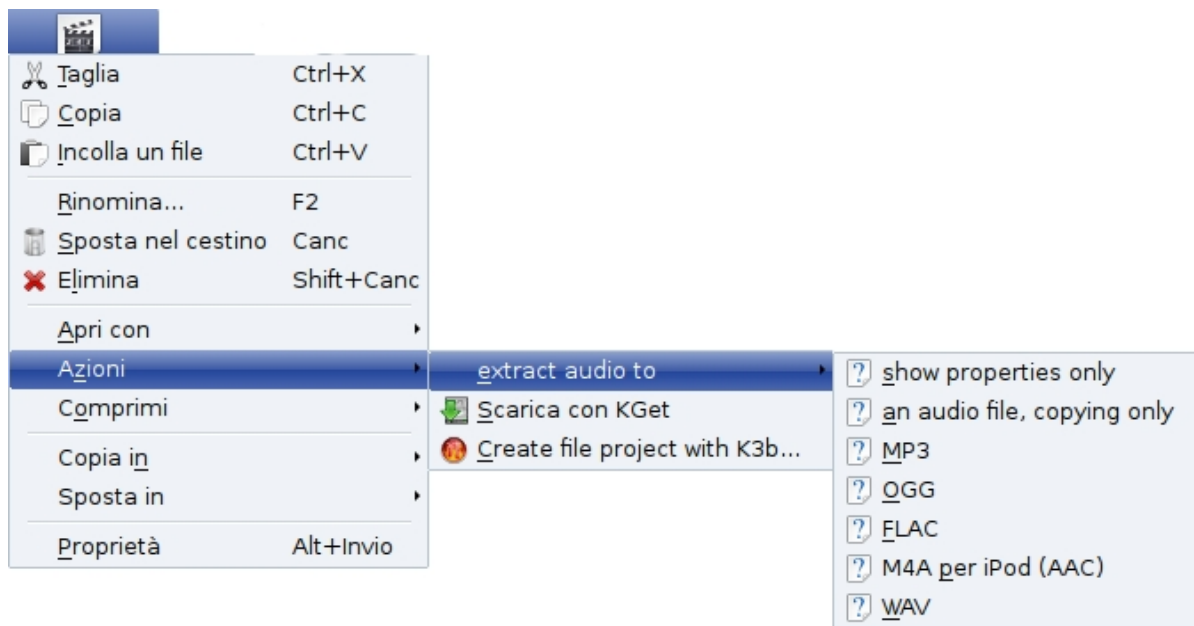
Taglia Ctrl+X
Copia Ctrl+C
Incolla un file Ctrl+V
Rinomina... F2
Sposta nel cestino Canc
Elimina Shift+Canc
Apri con
Azioni
Comprimi
Copia in
Sposta in
Proprietà Alt+Invio

extract audio to
Scarica con KGet
Create file project with K3b...

show properties only
an audio file, copying only
MP3
OGG
FLAC
M4A per iPod (AAC)
WAV